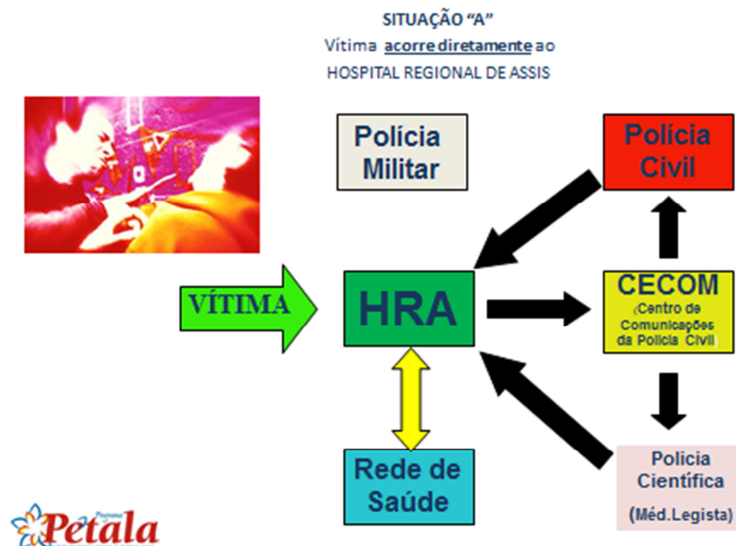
SITUAÇÃO "A"
Vítima acorre diretamente ao
HOSPITAL REGIONAL DE ASSIS

Polícia Militar

Polícia Civil

VÍTIMA

HRA

CECOM
(Centro de Comunicações da Polícia Civil)

Rede de Saúde

Polícia Científica
(Méd.Legista)

Programa
Pétala